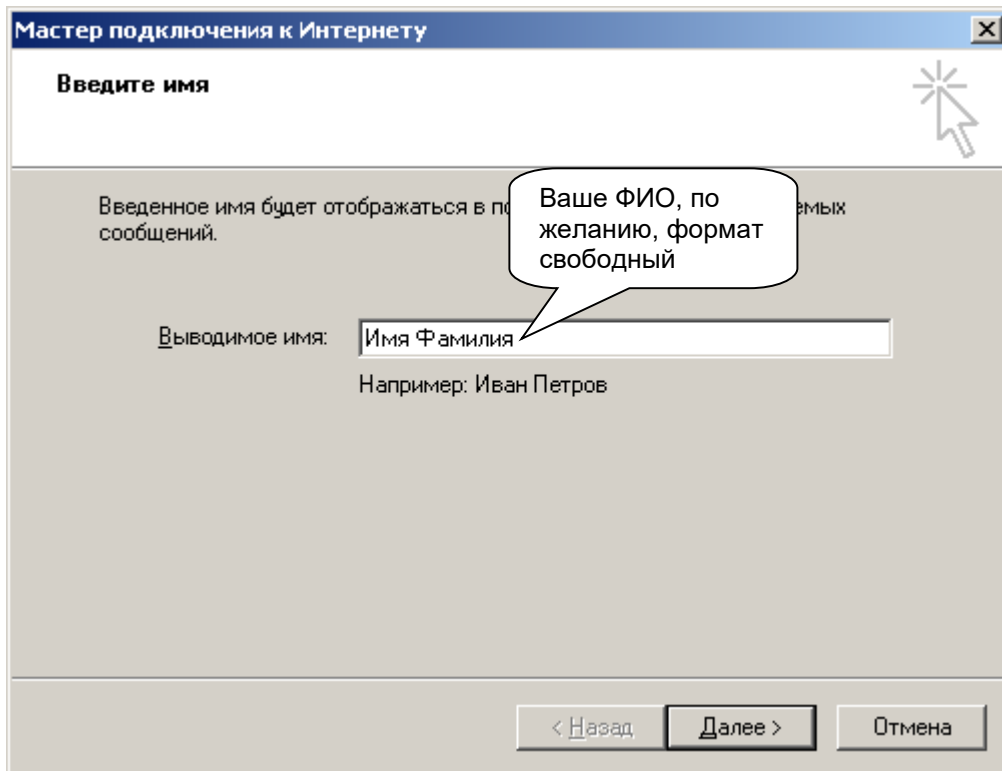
Мастер подключения к Интернету

Введите имя

Введенное имя будет отображаться в по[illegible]емых сообщений.

Ваше ФИО, по желанию, формат свободный

Выводимое имя: Имя Фамилия

Например: Иван Петров

< Назад Далее > Отмена